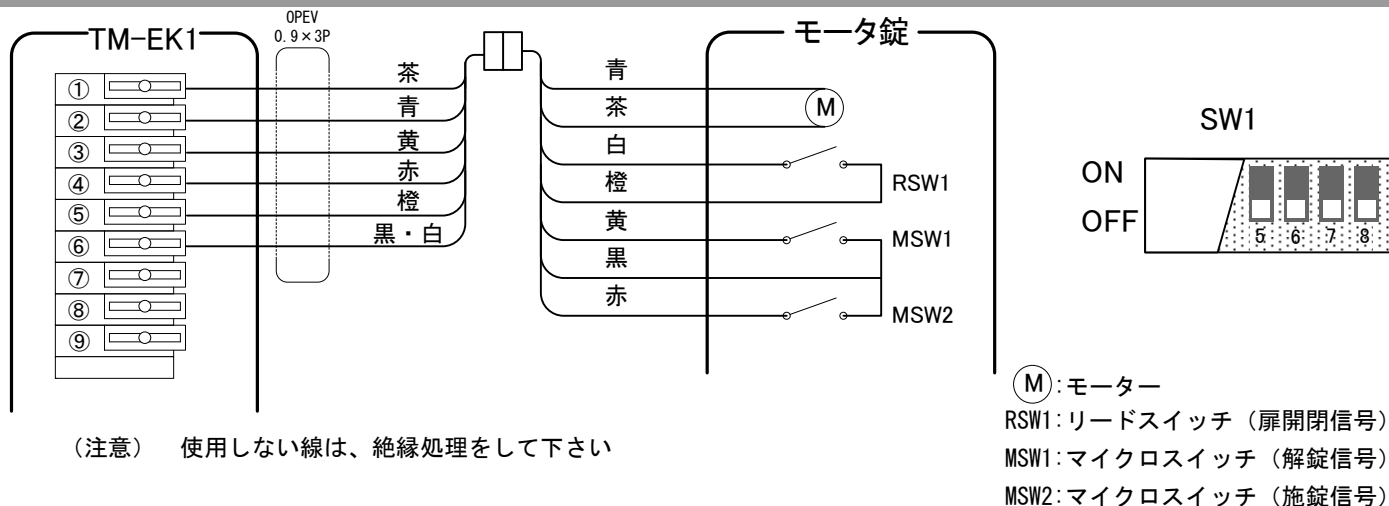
TM-EK1

OPEV
0.9×3P

①
②
③
④
⑤
⑥
⑦
⑧
⑨

茶
青
黄
赤
橙
黒・白

モータ錠

青
茶
白
橙
黄
黒
赤

M

RSW1
MSW1
MSW2

SW1

ON
OFF

5 6 7 8

（注意）　使用しない線は、絶縁処理をして下さい

M:モーター
RSW1:リードスイッチ（扉開閉信号）
MSW1:マイクロスイッチ（解錠信号）
MSW2:マイクロスイッチ（施錠信号）